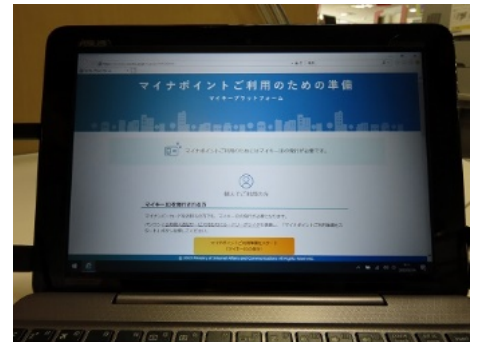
ASUS

マイナポイントご利用のための準備

マイキープラットフォーム

マイナポイントご利用のためにマイキーIDの設定が必要です。

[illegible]

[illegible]

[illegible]

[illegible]

© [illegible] Ministry of Internal Affairs and Communications. All rights reserved.